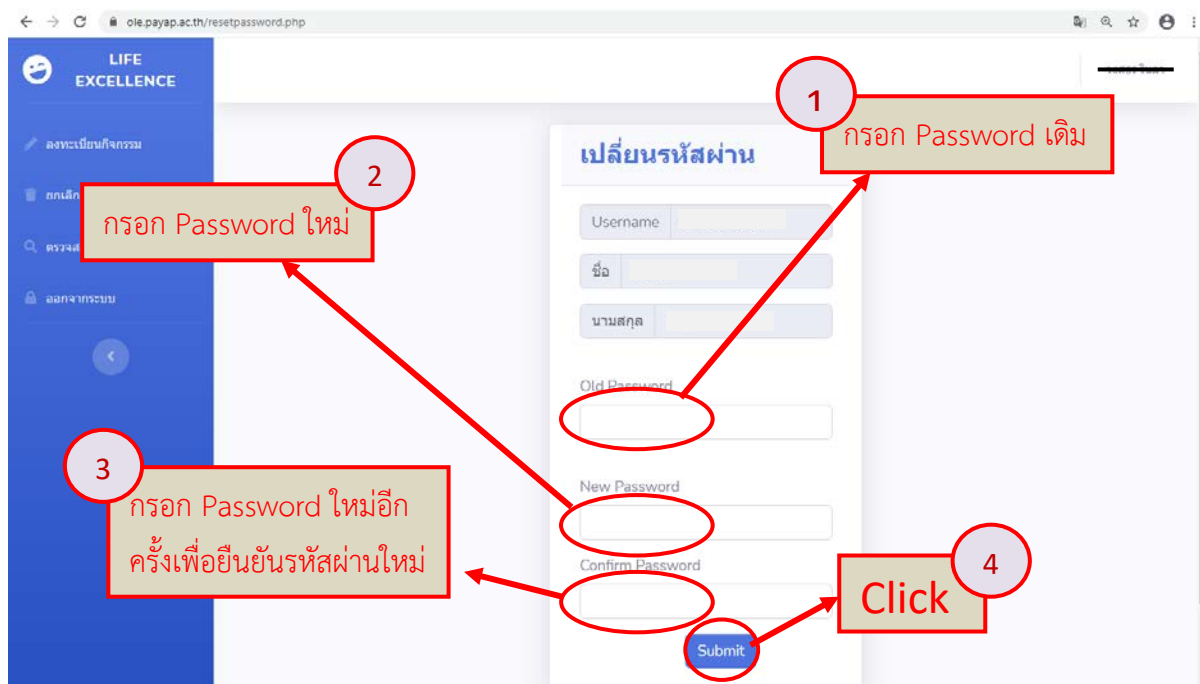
ole.payap.ac.th/resetpassword.php

LIFE EXCELLENCE

ลงทะเบียนกิจกรรม

ยกเลิก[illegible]

ตรวจส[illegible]

ออกจากระบบ

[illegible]

1

กรอก Password เดิม

2

กรอก Password ใหม่

เปลี่ยนรหัสผ่าน

Username

ชื่อ

นามสกุล

Old Password

New Password

Confirm Password

Submit

3

กรอก Password ใหม่อีกครั้งเพื่อยืนยันรหัสผ่านใหม่

4

Click